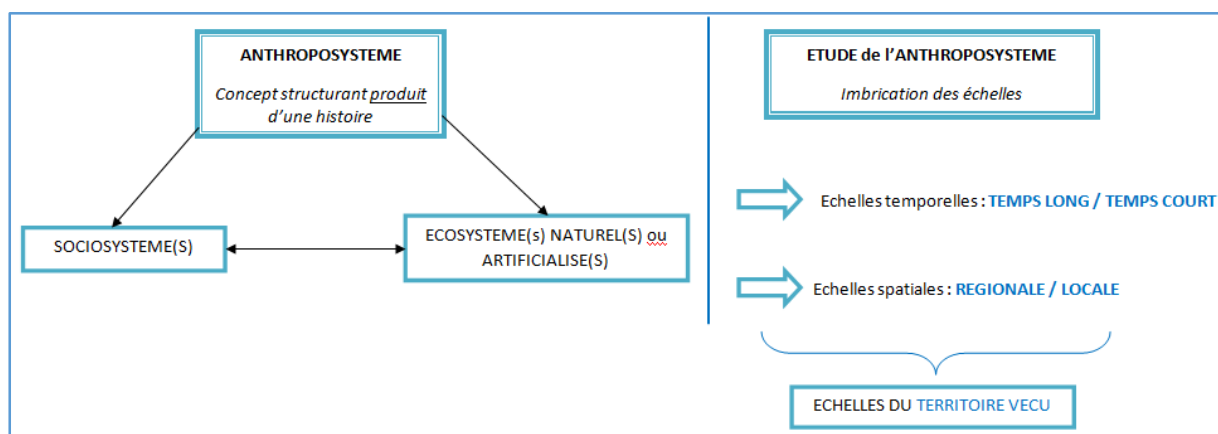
ANTHROPOSYSTEME

Concept structurant produit d'une histoire

SOCIOSYSTEME(S)

ECOSYSTEME(s) NATUREL(S) ou ARTIFICIALISE(S)

ETUDE de l'ANTHROPOSYSTEME

Imbrication des échelles

Echelles temporelles : TEMPS LONG / TEMPS COURT

Echelles spatiales : REGIONALE / LOCALE

ECHELLES DU TERRITOIRE VECU